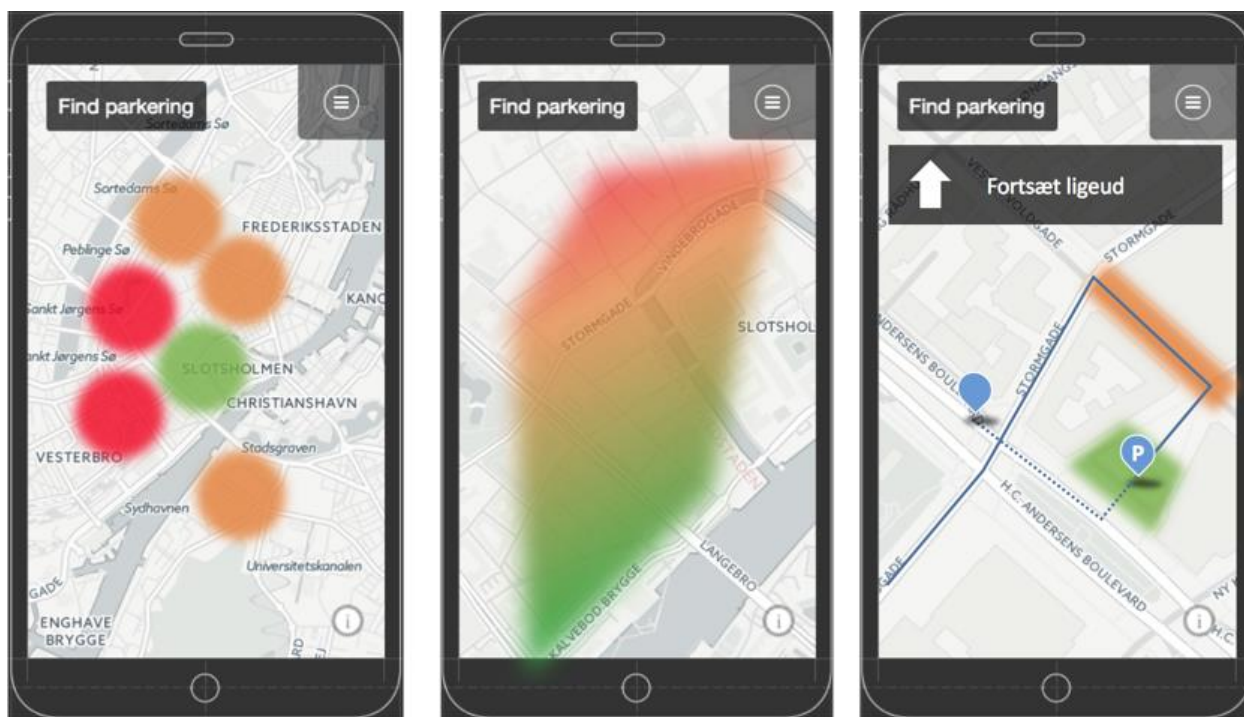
Find parkering

Sortedams Sø
Sortedams Sø
FREDERIKSSTADEN
Peblinge Sø
Sankt Jørgens Sø
KAN
ankt Jørgens Sø
SLOTSHOLMEN
CHRISTIANSHAVN
Stadsgraven
VESTERBRO
Sydhavnen
Universitetskanalen
GADE
ENGHAVE BRYGGE
i

Find parkering

VINDEBROGADE
STORMGADE
SLOTSHOL
LANGEBRO
KALVEBOD BRYGGE
i

Find parkering

Fortsæt ligeud

VESTER VOLDGADE
STORMGADE
STORMGADE
ANDERSENS BOUL
P
H.C. ANDERSENS BOULEVARD
GADE
NY
H.C.
i